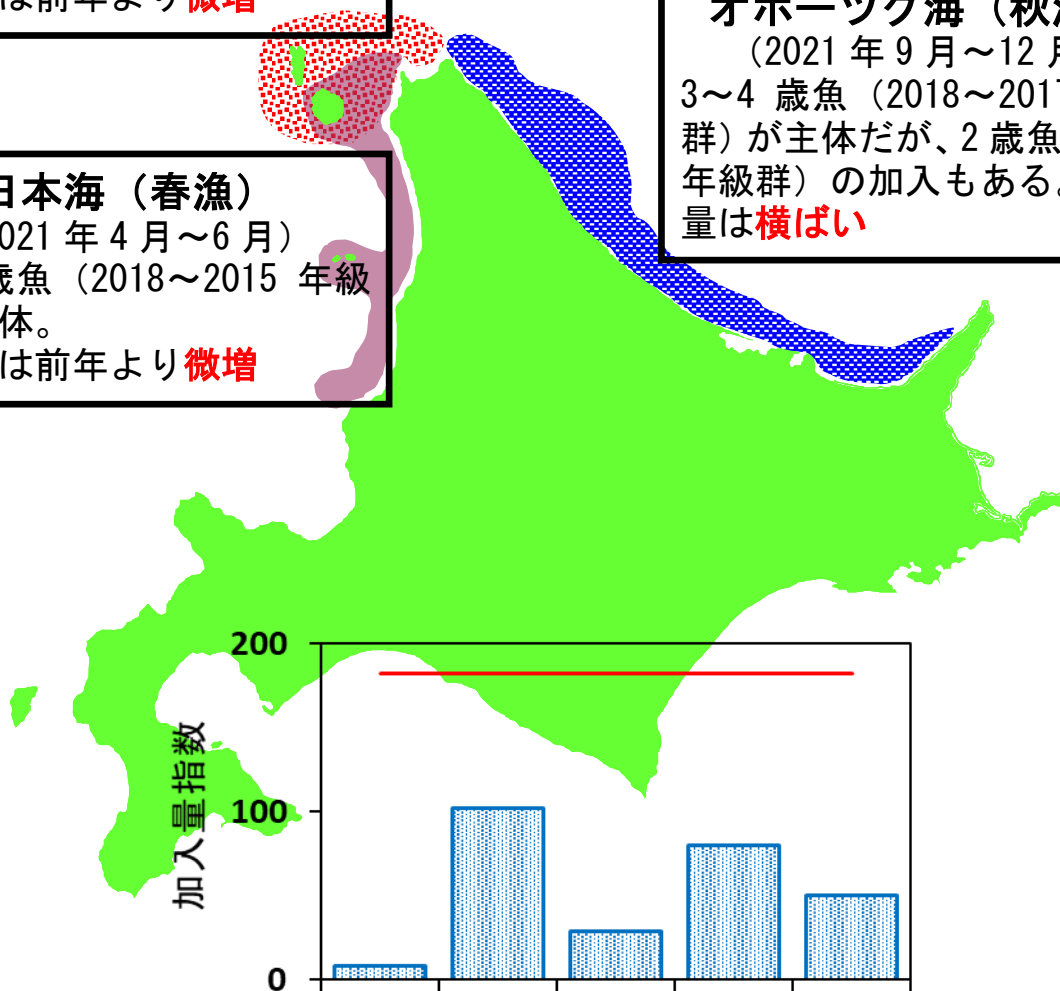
は前年より微増

オホーツク海（秋
（2021 年 9 月～12 月
3～4 歳魚（2018～2017
群）が主体だが、2 歳魚
年級群）の加入もある
量は横ばい

日本海（春漁）
021 年 4 月～6 月）
歳魚（2018～2015 年級
体。
は前年より微増

200
100
0
加入量指数